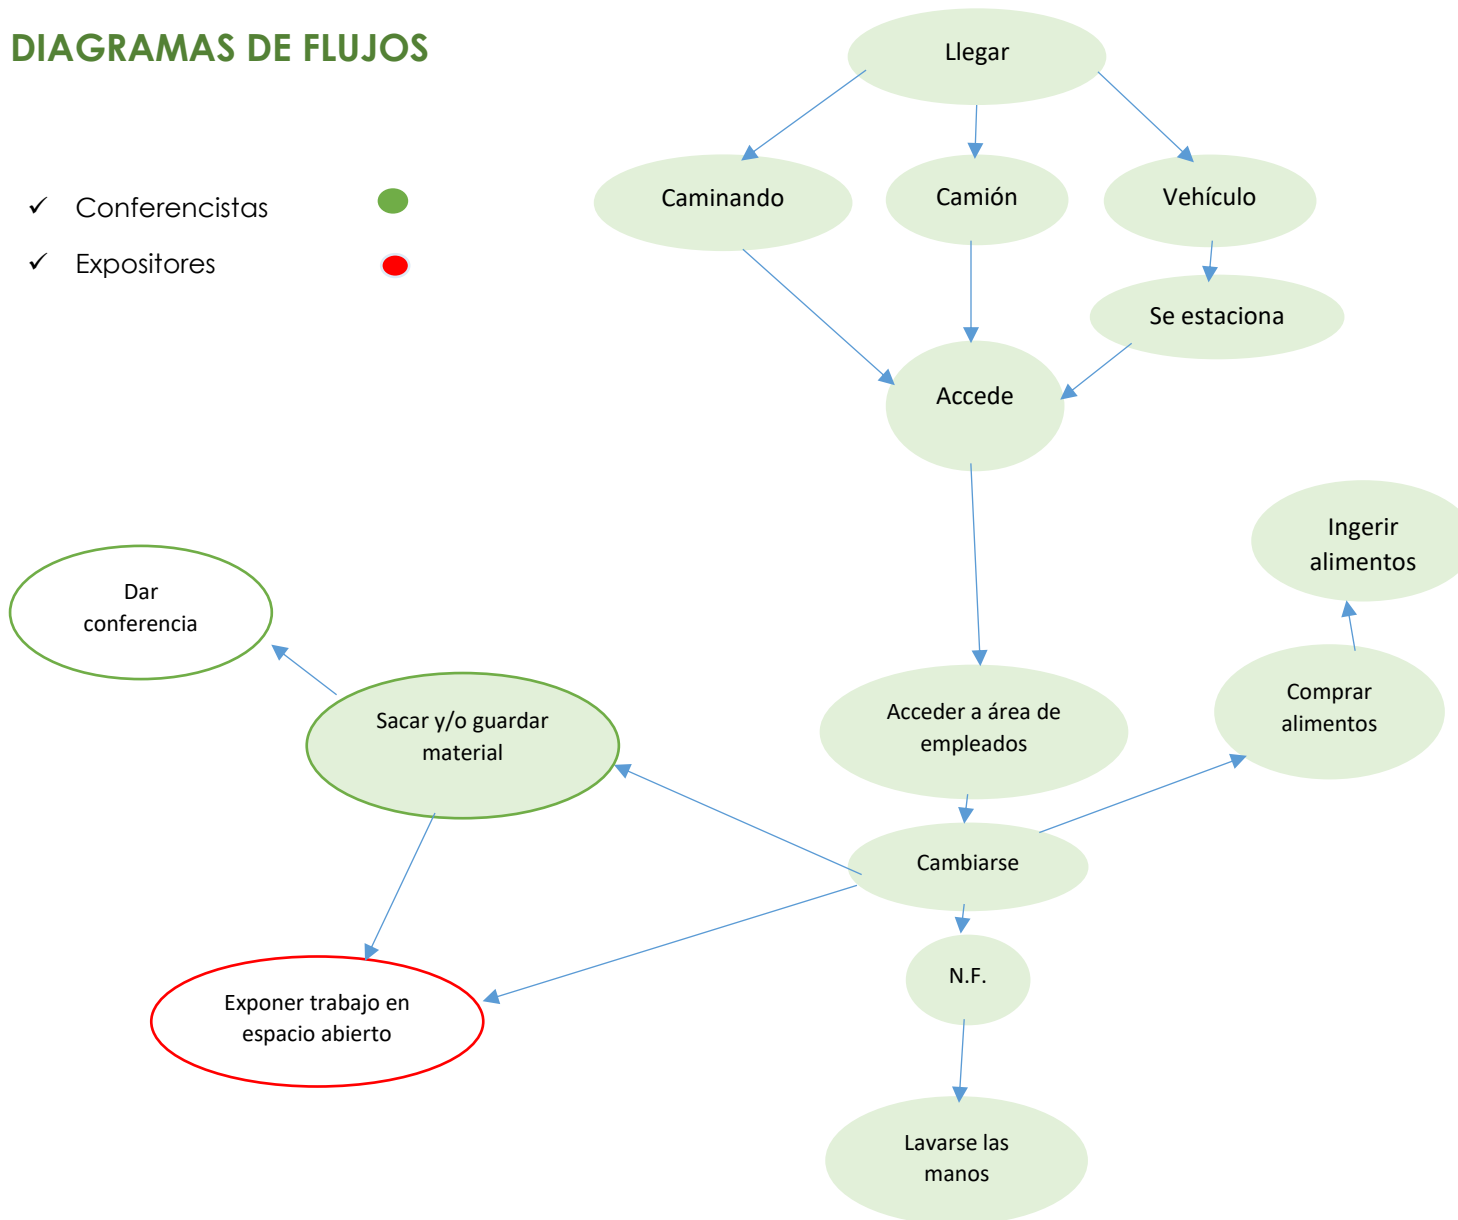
DIAGRAMAS DE FLUJOS

✓ Conferencistas

✓ Expositores

Llegar

Caminando

Camión

Vehículo

Se estaciona

Accede

Ingerir alimentos

Dar conferencia

Sacar y/o guardar material

Acceder a área de empleados

Comprar alimentos

Cambiarse

N.F.

Exponer trabajo en espacio abierto

Lavarse las manos